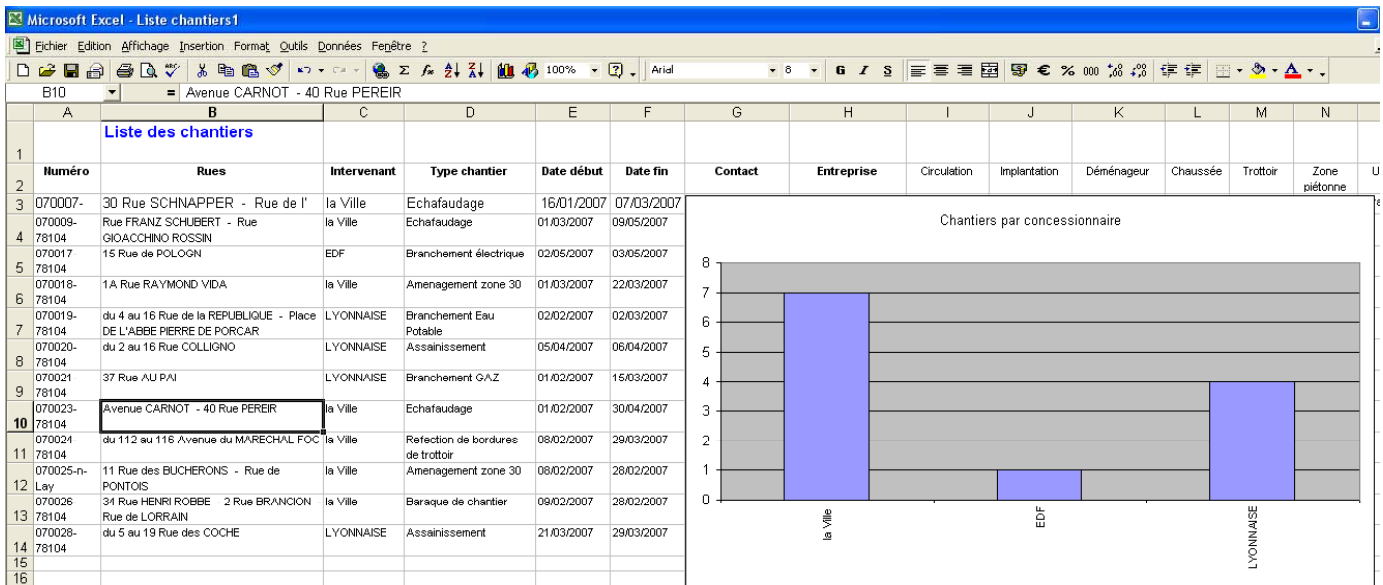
Microsoft Excel - Liste chantiers1

Fichier Edition Affichage Insertion Format Outils Données Fenêtre ?

100% Arial 8 G I S € % 000

B10 = Avenue CARNOT - 40 Rue PEREIR

| | A | B | C | D | E | F | G | H | I | J | K | L | M | N |
|---|---|---|---|---|---|---|---|---|---|---|---|---|---|---|
| 1 | | Liste des chantiers | | | | | | | | | | | | |
| 2 | Numéro | Rues | Intervenant | Type chantier | Date début | Date fin | Contact | Entreprise | Circulation | Implantation | Déménageur | Chaussée | Trottoir | Zone piétonne |
| 3 | 070007- | 30 Rue SCHNAPPER - Rue de l' | la Ville | Echafaudage | 16/01/2007 | 07/03/2007 | | | | | | | | |
| 4 | 070009-78104 | Rue FRANZ SCHUBERT - Rue GIOACCHINO ROSSIN | la Ville | Echafaudage | 01/03/2007 | 09/05/2007 | | | | | | | | |
| 5 | 070017 78104 | 15 Rue de POLOGN | EDF | Branchement électrique | 02/05/2007 | 03/05/2007 | | | | | | | | |
| 6 | 070018-78104 | 1A Rue RAYMOND VIDA | la Ville | Amenagement zone 30 | 01/03/2007 | 22/03/2007 | | | | | | | | |
| 7 | 070019-78104 | du 4 au 16 Rue de la REPUBLIQUE - Place DE L'ABBE PIERRE DE PORCAR | LYONNAISE | Branchement Eau Potable | 02/02/2007 | 02/03/2007 | | | | | | | | |
| 8 | 070020-78104 | du 2 au 16 Rue COLLIGNO | LYONNAISE | Assainissement | 05/04/2007 | 06/04/2007 | | | | | | | | |
| 9 | 070021 78104 | 37 Rue AU PAI | LYONNAISE | Branchement GAZ | 01/02/2007 | 15/03/2007 | | | | | | | | |
| 10 | 070023-78104 | Avenue CARNOT - 40 Rue PEREIR | la Ville | Echafaudage | 01/02/2007 | 30/04/2007 | | | | | | | | |
| 11 | 070024 78104 | du 112 au 116 Avenue du MARECHAL FOC | la Ville | Refection de bordures de trottoir | 08/02/2007 | 29/03/2007 | | | | | | | | |
| 12 | 070025-n-Lay | 11 Rue des BUCHERONS - Rue de PONTOIS | la Ville | Amenagement zone 30 | 08/02/2007 | 28/02/2007 | | | | | | | | |
| 13 | 070026 78104 | 34 Rue HENRI ROBBE 2 Rue BRANCION Rue de LORRAIN | la Ville | Baraque de chantier | 09/02/2007 | 28/02/2007 | | | | | | | | |
| 14 | 070028-78104 | du 5 au 19 Rue des COCHE | LYONNAISE | Assainissement | 21/03/2007 | 29/03/2007 | | | | | | | | |
| 15 | | | | | | | | | | | | | | |
| 16 | | | | | | | | | | | | | | |

Chantiers par concessionnaire

8
7
6
5
4
3
2
1
0

la Ville
EDF
LYONNAISE